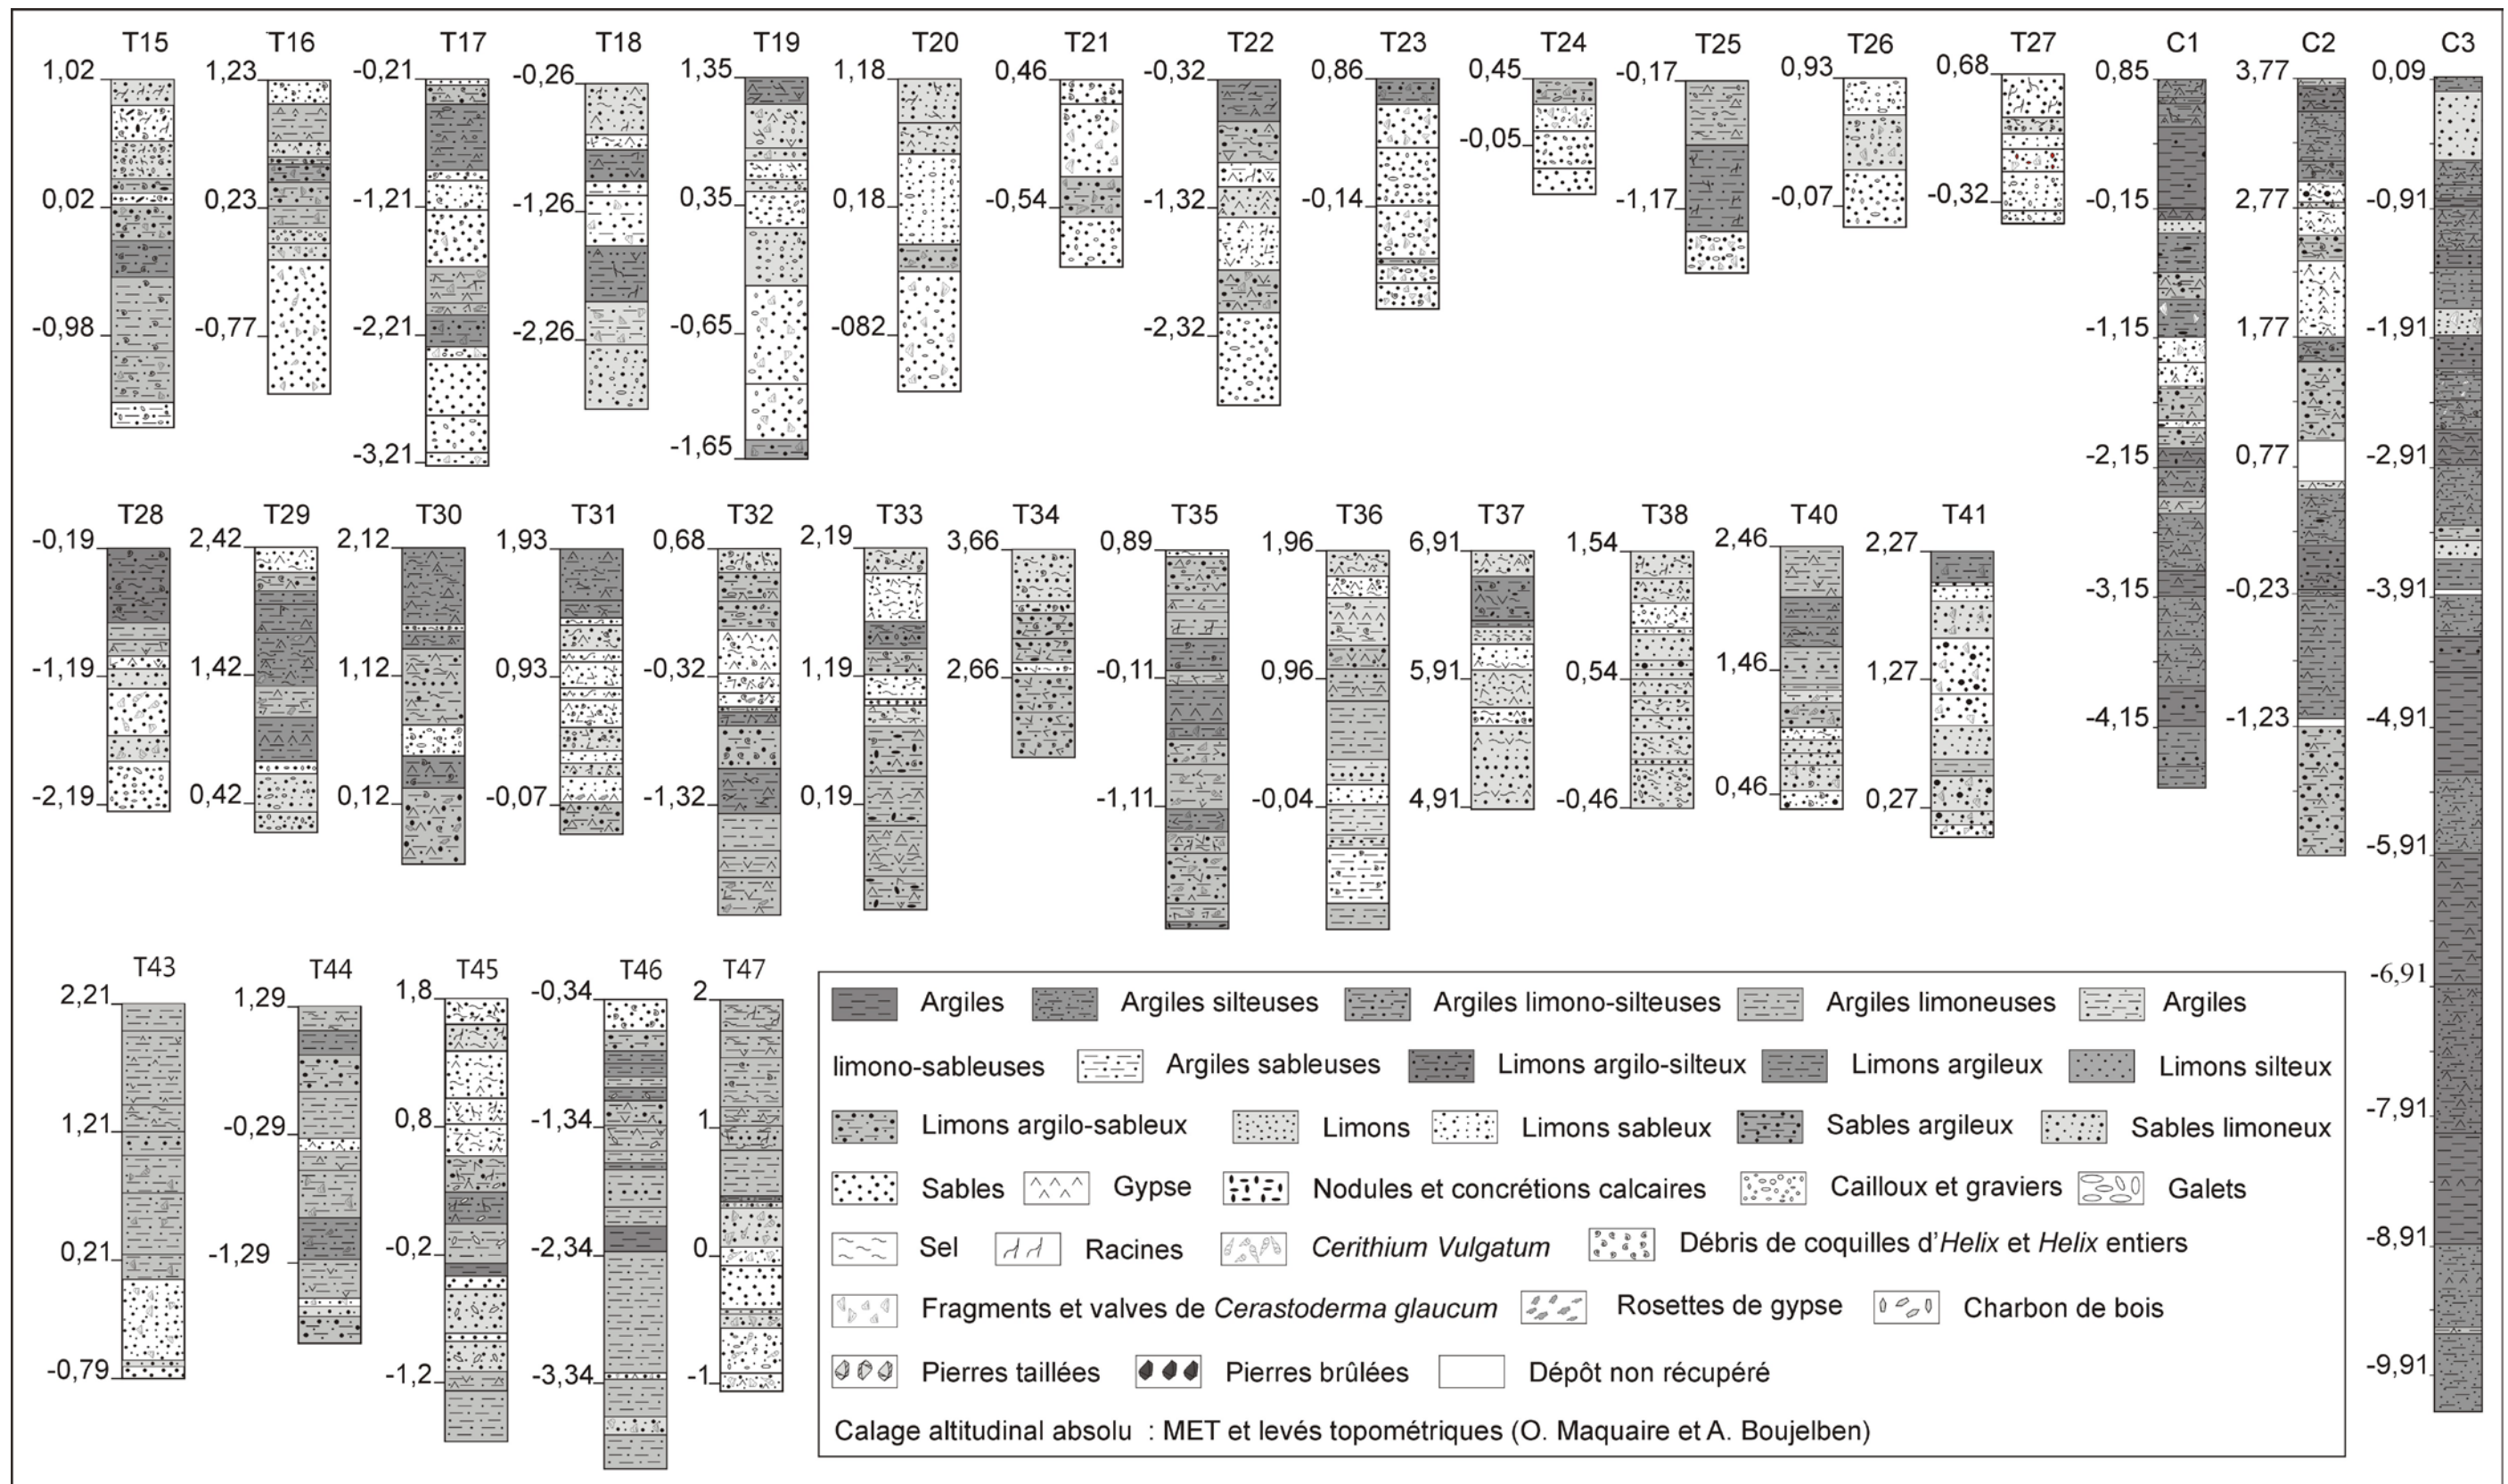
T15
1,02
0,02
-0,98

T16
1,23
0,23
-0,77

T17
-0,21
-1,21
-2,21
-3,21

T18
-0,26
-1,26
-2,26

T19
1,35
0,35
-0,65
-1,65

T20
1,18
0,18
-082

T21
0,46
-0,54

T22
-0,32
-1,32
-2,32

T23
0,86
-0,14

T24
0,45
-0,05

T25
-0,17
-1,17

T26
0,93
-0,07

T27
0,68
-0,32

C1
0,85
-0,15
-1,15
-2,15
-3,15
-4,15

C2
3,77
2,77
1,77
0,77
-0,23
-1,23

C3
0,09
-0,91
-1,91
-2,91
-3,91
-4,91
-5,91
-6,91
-7,91
-8,91
-9,91

T28
-0,19
-1,19
-2,19

T29
2,42
1,42
0,42

T30
2,12
1,12
0,12

T31
1,93
0,93
-0,07

T32
0,68
-0,32
-1,32

T33
2,19
1,19
0,19

T34
3,66
2,66

T35
0,89
-0,11
-1,11

T36
1,96
0,96
-0,04

T37
6,91
5,91
4,91

T38
1,54
0,54
-0,46

T40
2,46
1,46
0,46

T41
2,27
1,27
0,27

T43
2,21
1,21
0,21
-0,79

T44
1,29
-0,29
-1,29

T45
1,8
0,8
-0,2
-1,2

T46
-0,34
-1,34
-2,34
-3,34

T47
2
1
0
-1

Argiles
Argiles silteuses
Argiles limono-silteuses
Argiles limoneuses
Argiles limono-sableuses
Argiles sableuses
Limons argilo-silteux
Limons argileux
Limons silteux
Limons argilo-sableux
Limons
Limons sableux
Sables argileux
Sables limoneux
Sables
Gypse
Nodules et concrétions calcaires
Cailloux et graviers
Galets
Sel
Racines
*Cerithium Vulgatum*
Débris de coquilles d'*Helix* et *Helix* entiers
Fragments et valves de *Cerastoderma glaucum*
Rosettes de gypse
Charbon de bois
Pierres taillées
Pierres brûlées
Dépôt non récupéré
Calage altitudinal absolu : MET et levés topométriques (O. Maquaire et A. Boujelben)